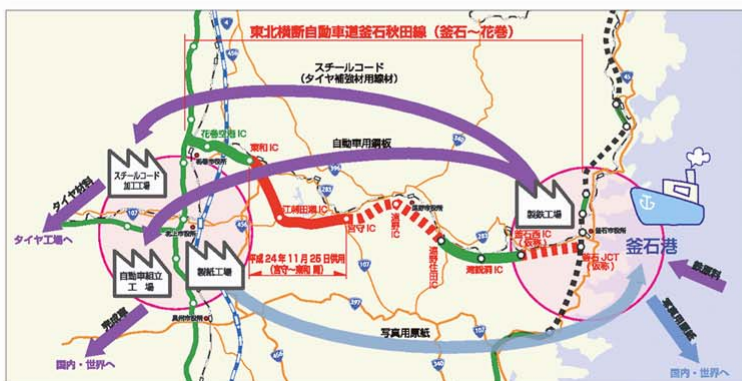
東北横断自動車道釜石秋田線（釜石～花巻）

スチールコード
（タイヤ補強材用線材）

自動車用鋼板

花巻空港IC

東和IC

スチールコード
加工工場

タイヤ材料

タイヤ工場へ

自動車組立
工場

製紙工場

江刺田瀬IC

宮守IC

達曽部IC

遠野住田IC

遠野IC

平成24年11月25日供用
（宮守～東和 間）

製鉄工場

釜石西IC
（仮称）

釜石JCT
（仮称）

釜石港

鉄原料

完成車

写真用原紙

写真用原紙

国内・世界へ

国内・世界へ